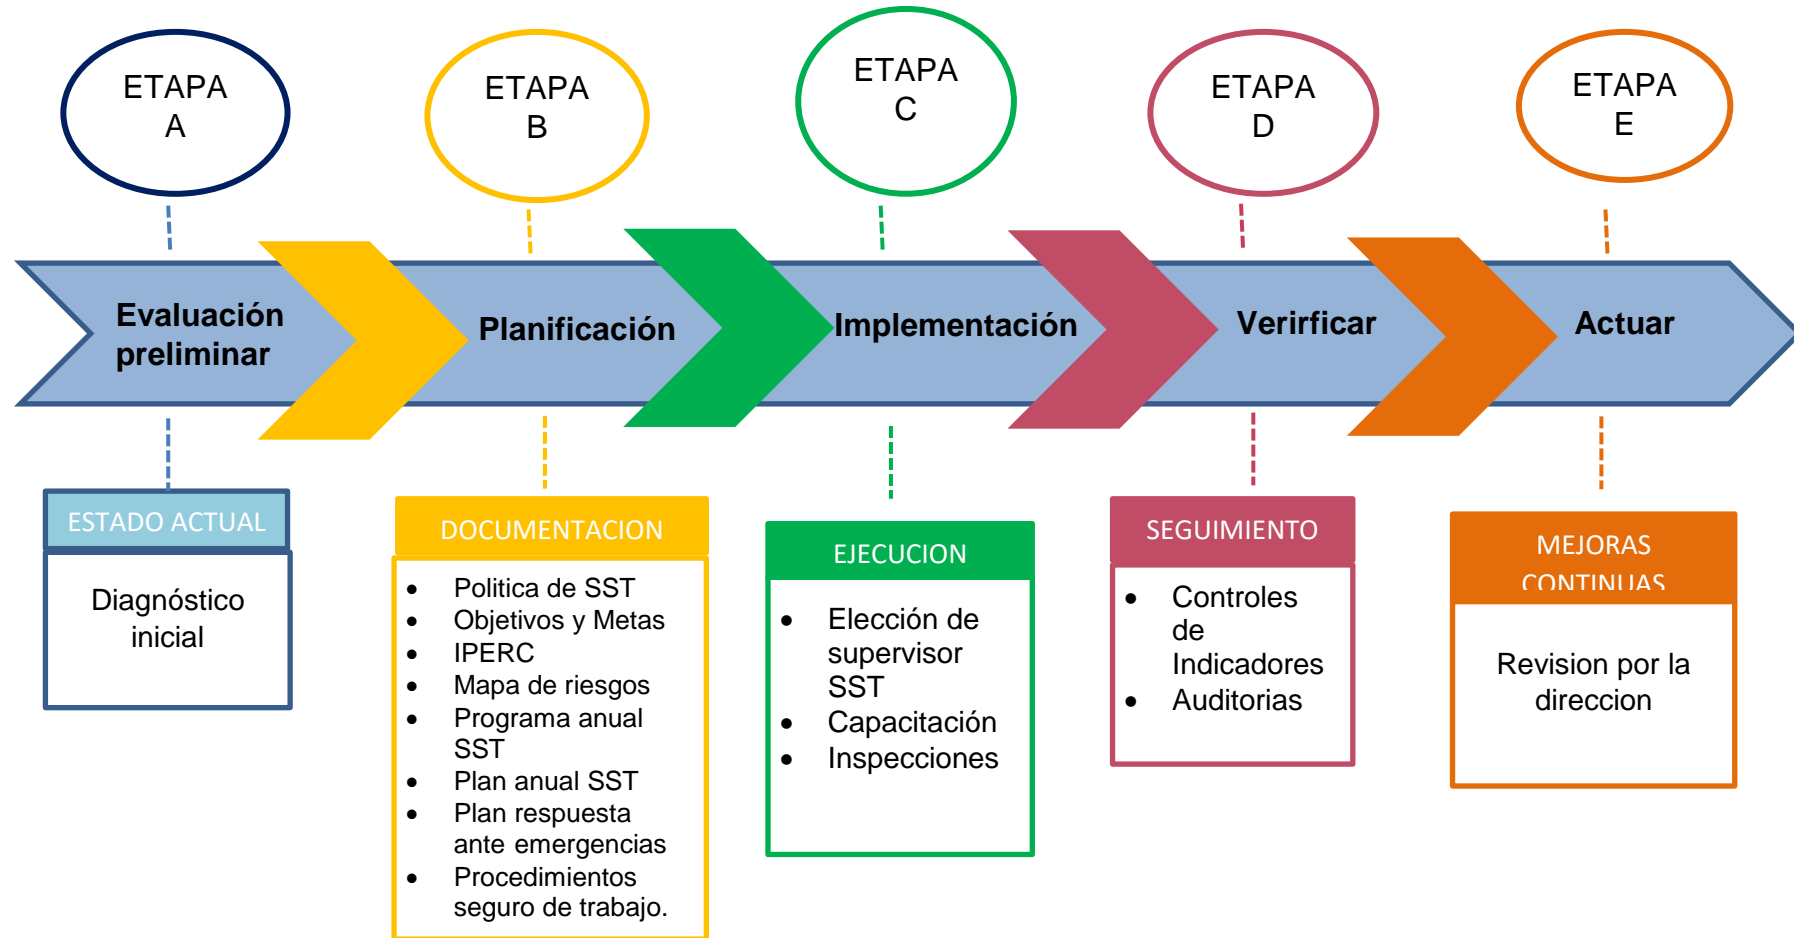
ETAPA A

ETAPA B

ETAPA C

ETAPA D

ETAPA E

Evaluación preliminar

Planificación

Implementación

Verirficar

Actuar

ESTADO ACTUAL

Diagnóstico inicial

DOCUMENTACION

- Politica de SST
- Objetivos y Metas
- IPERC
- Mapa de riesgos
- Programa anual SST
- Plan anual SST
- Plan respuesta ante emergencias
- Procedimientos seguro de trabajo.

EJECUCION

- Elección de supervisor SST
- Capacitación
- Inspecciones

SEGUIMIENTO

- Controles de Indicadores
- Auditorias

MEJORAS CONTINUAS

Revision por la direccion